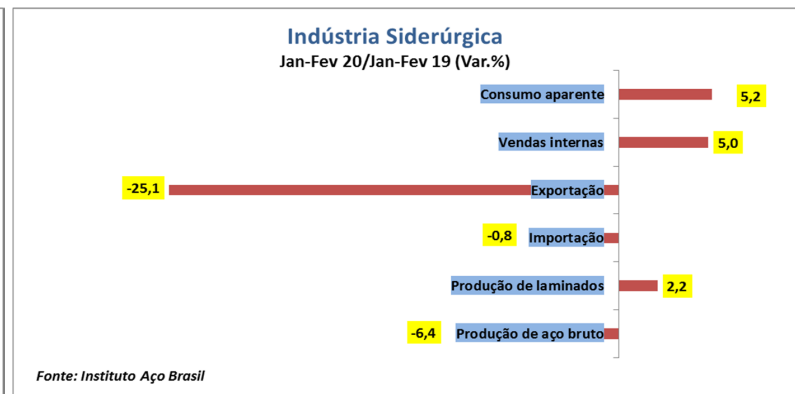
Indústria Siderúrgica
Jan-Fev 20/Jan-Fev 19 (Var.%)

Consumo aparente 5,2
Vendas internas 5,0
-25,1 Exportação
-0,8 Importação
Produção de laminados 2,2
-6,4 Produção de aço bruto

Fonte: Instituto Aço Brasil